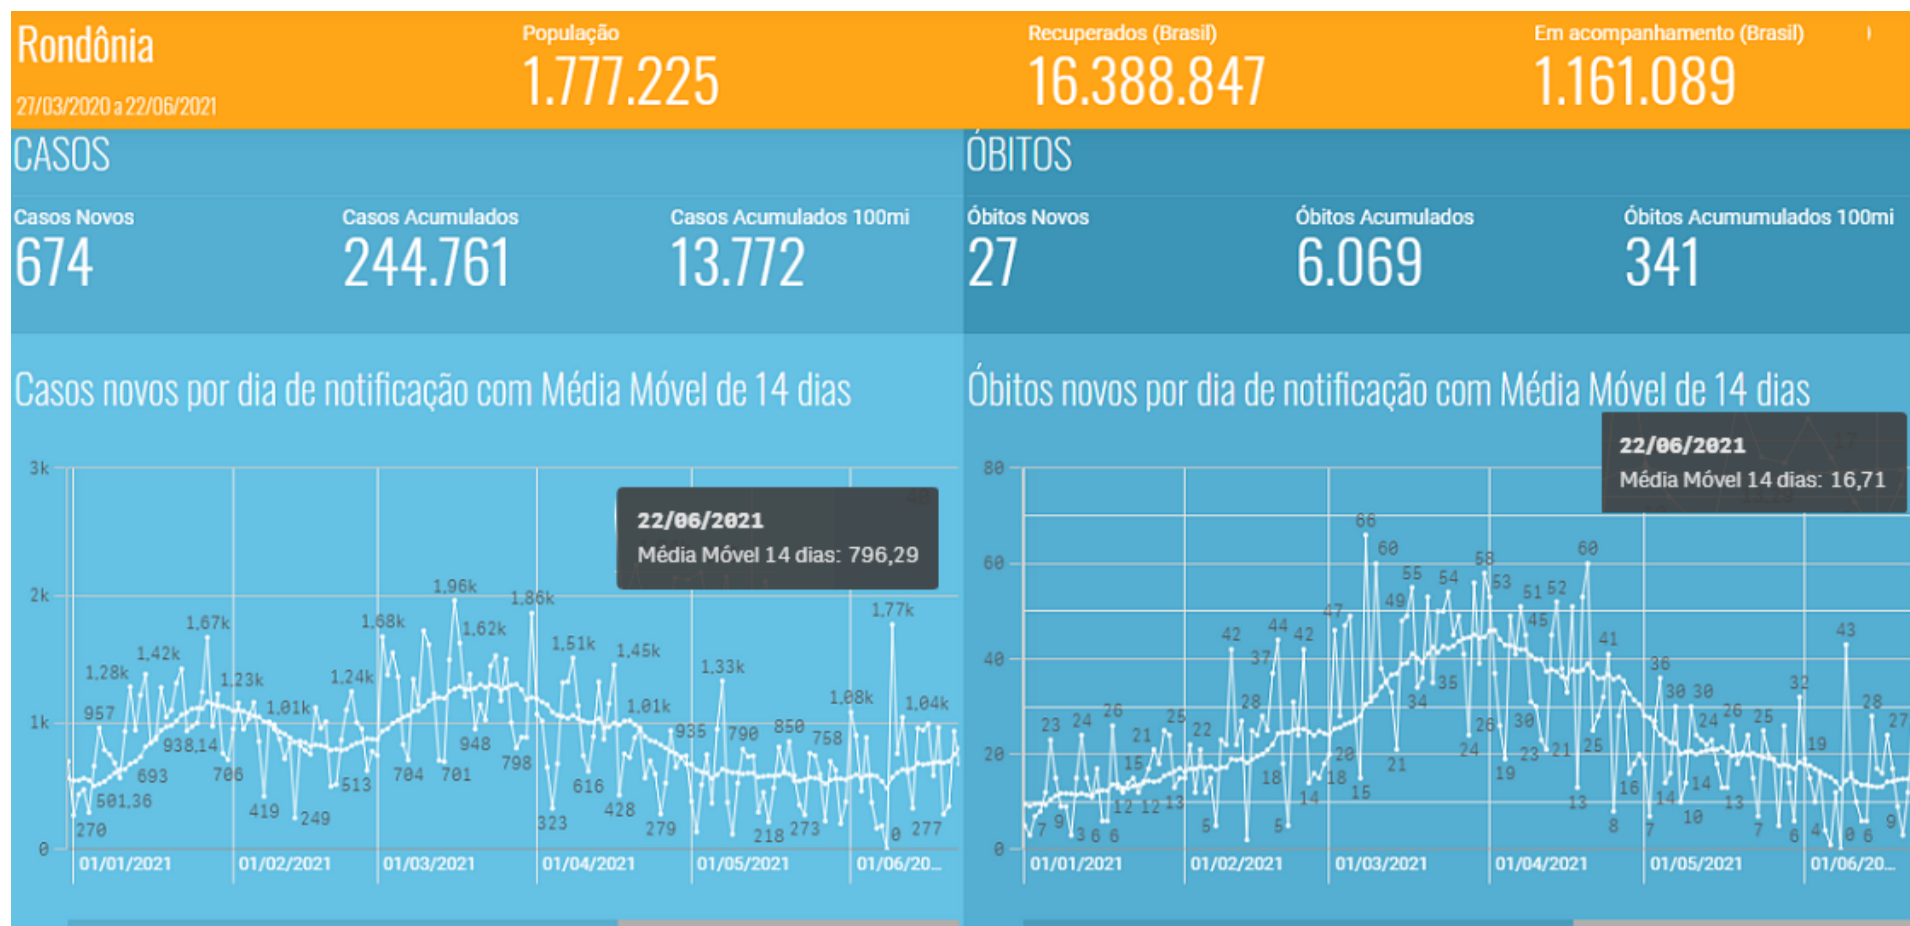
Rondônia
27/03/2020 a 22/06/2021

População
1.777.225

Recuperados (Brasil)
16.388.847

Em acompanhamento (Brasil)
1.161.089

CASOS

Casos Novos
674

Casos Acumulados
244.761

Casos Acumulados 100mi
13.772

ÓBITOS

Óbitos Novos
27

Óbitos Acumulados
6.069

Óbitos Acumumulados 100mi
341

Casos novos por dia de notificação com Média Móvel de 14 dias

22/06/2021
Média Móvel 14 dias: 796,29

3k
2k
1k
0
1,28k 957 1,42k 1,67k 938,14 693 501,36 270 1,23k 706 1,01k 419 249 1,68k 1,24k 513 704 1,96k 1,62k 948 701 1,86k 798 323 1,51k 616 1,45k 428 1,01k 279 1,33k 935 790 218 850 273 758 1,08k 1,77k 0 1,04k 277
01/01/2021 01/02/2021 01/03/2021 01/04/2021 01/05/2021 01/06/20...

Óbitos novos por dia de notificação com Média Móvel de 14 dias

22/06/2021
Média Móvel 14 dias: 16,71

80
60
40
20
0
23 24 26 7 9 3 6 6 21 15 12 12 25 13 22 5 42 37 28 18 44 42 5 14 47 20 18 15 66 60 55 49 21 34 54 35 58 53 26 24 30 19 51 52 45 23 21 60 25 13 41 8 36 16 7 30 30 14 24 14 10 26 13 25 7 32 6 19 43 4 0 6 28 27 9
01/01/2021 01/02/2021 01/03/2021 01/04/2021 01/05/2021 01/06/20...